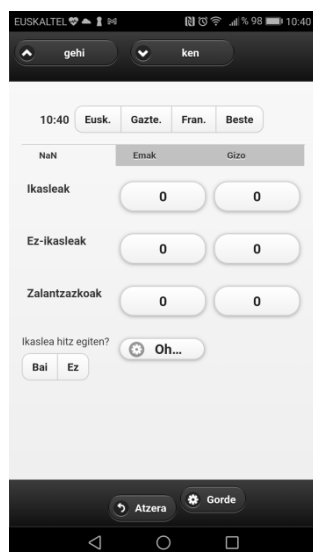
EUSKALTEL
% 98 10:40

gehi
ken

10:40 Eusk. Gazte. Fran. Beste

| NaN | Emak | Gizo |
|---|---|---|
| Ikasleak | 0 | 0 |
| Ez-ikasleak | 0 | 0 |
| Zalantzazkoak | 0 | 0 |

Ikaslea hitz egiten?
Bai Ez
Oh...

Atzera
Gorde